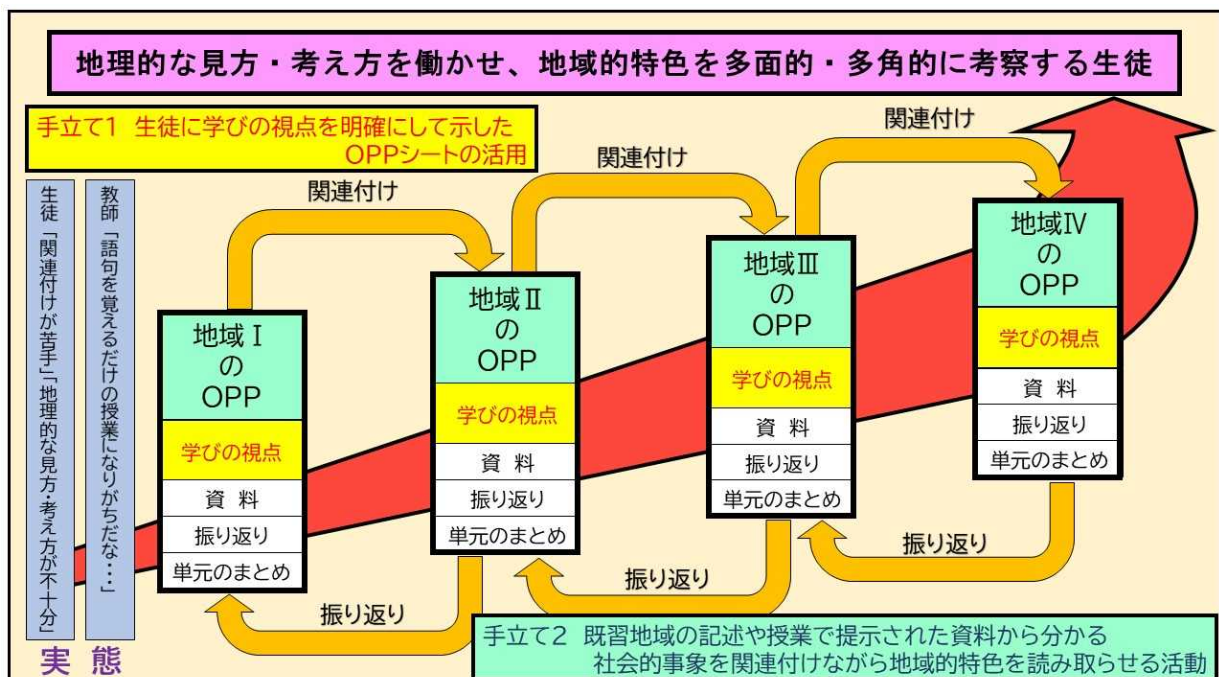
地理的な見方・考え方を働かせ、地域的特色を多面的・多角的に考察する生徒

手立て1 生徒に学びの視点を明確にして示したOPPシートの活用

生徒「関連付けが苦手」「地理的な見方・考え方が不十分」

教師「語句を覚えるだけの授業になりがちだな…」

実態

関連付け

関連付け

関連付け

地域Ⅰ の OPP
学びの視点
資 料
振り返り
単元のまとめ

地域Ⅱ の OPP
学びの視点
資 料
振り返り
単元のまとめ

地域Ⅲ の OPP
学びの視点
資 料
振り返り
単元のまとめ

地域Ⅳ の OPP
学びの視点
資 料
振り返り
単元のまとめ

振り返り

振り返り

振り返り

手立て2 既習地域の記述や授業で提示された資料から分かる社会的事象を関連付けながら地域的特色を読み取らせる活動